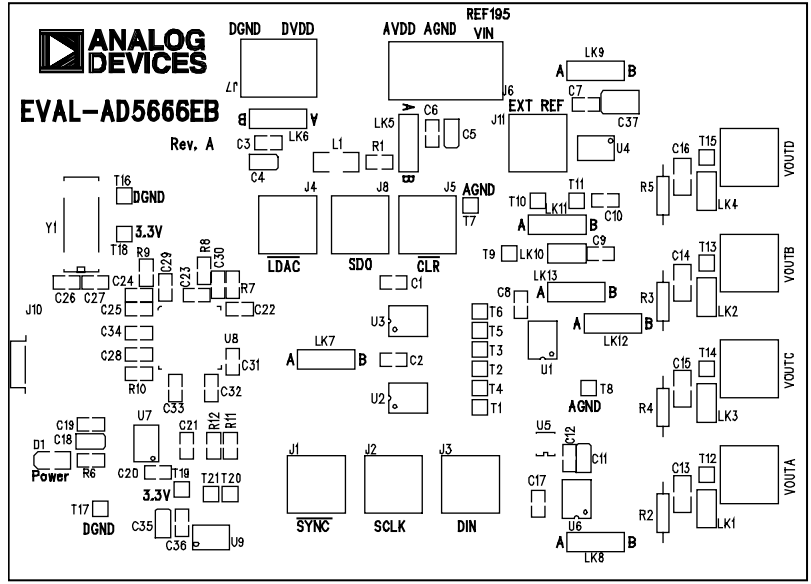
ANALOG DEVICES

EVAL-AD5666EB

Rev. A

DGND DVDD

J7

B A LK6

C3

C4

L1

R1

LK5 A B

C6

C5

AVDD AGND

REF195 VIN

J6

LK9 A B

C7

C37

EXT REF

J11

U4

C16 T15

R5

LK4

VOUTD

T16 DGND

3.3V

T18

Y1

J4 LDAC

J8 SDO

J5 CLR

AGND T7

T10 T11

LK11 A B

C10

T9 LK10

C9

C14 T13

R3

LK2

VOUTB

R9 C29 R8 C30

C23

R7

C24

C26 C27

C25

C22

C1

LK13 A B

C8

LK12 A B

J10

C34

C28

R10

C33

C32

C31

U8

LK7 A B

C2

U3

U2

T6 T5 T3 T2 T4 T1

U1

T8 AGND

C15 T14

R4

LK3

VOUTC

C19

C18

D1 Power

R6

U7

C21

R12 R11

C20 T19

3.3V

T21 T20

T17 DGND

C35

C36

U9

J1 SYNC

J2 SCLK

J3 DIN

U5

C12 C11

C17

U6

LK8 A B

C13 T12

R2

LK1

VOUTA